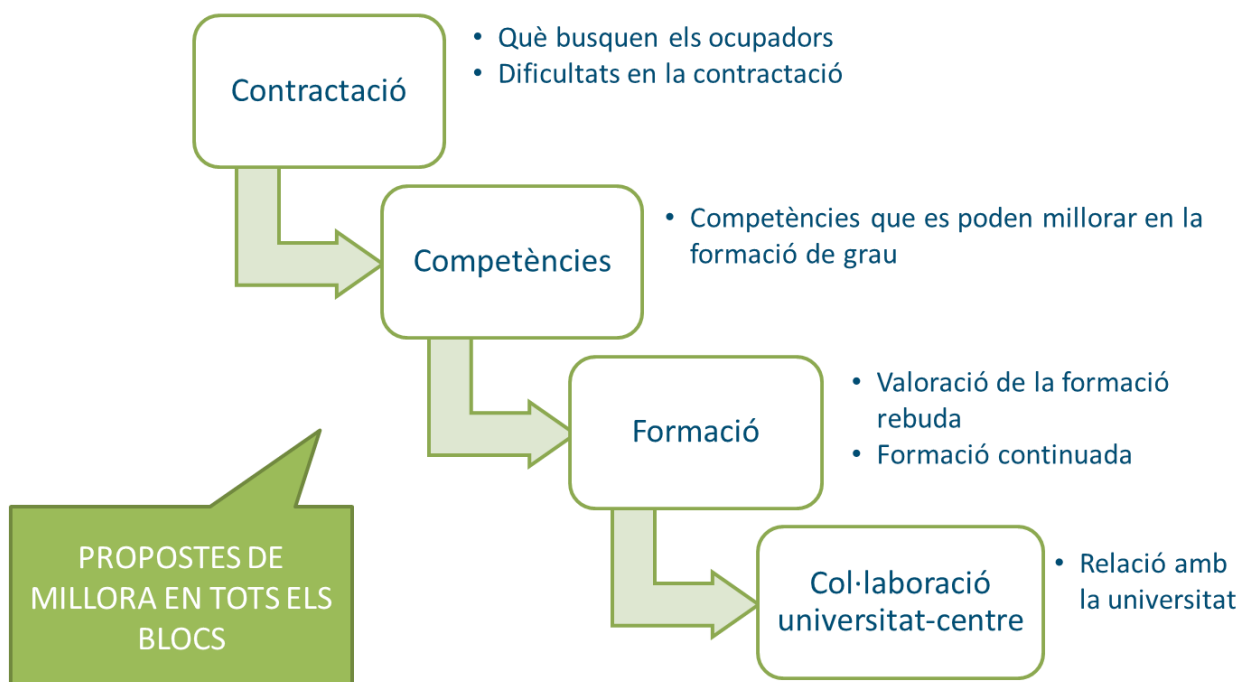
Contractació

• Què busquen els ocupadors
• Dificultats en la contractació

Competències

• Competències que es poden millorar en la formació de grau

Formació

• Valoració de la formació rebuda
• Formació continuada

Col·laboració universitat-centre

• Relació amb la universitat

PROPOSTES DE MILLORA EN TOTS ELS BLOCS